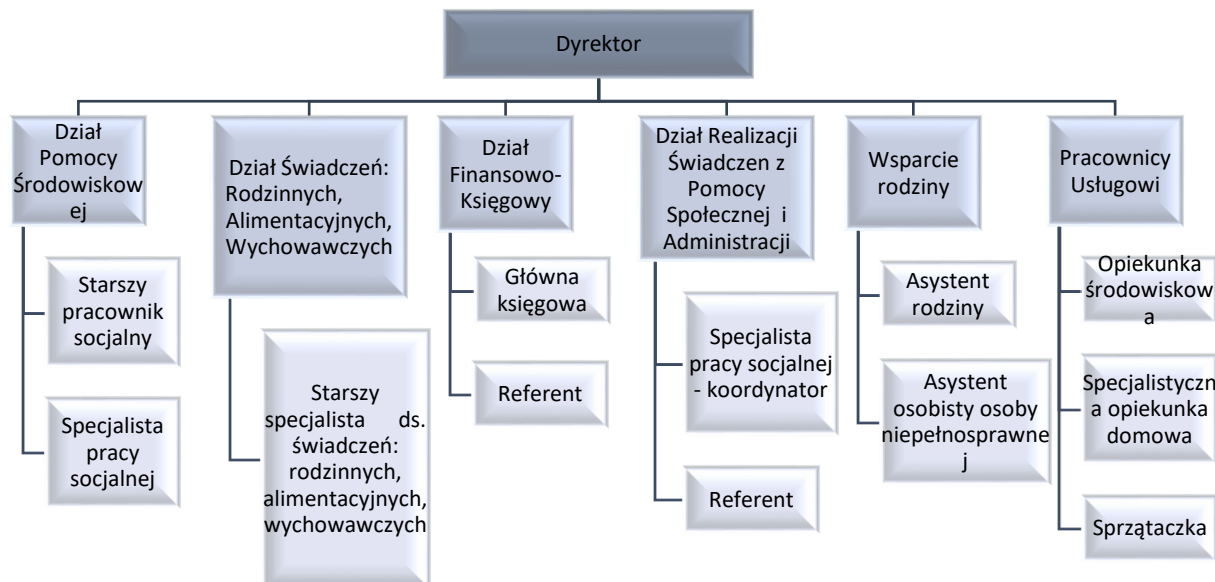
Dyrektor

Dział Pomocy Środowiskowej

Starszy pracownik socjalny

Specjalista pracy socjalnej

Dział Świadczeń: Rodzinnych, Alimentacyjnych, Wychowawczych

Starszy specjalista ds. świadczeń: rodzinnych, alimentacyjnych, wychowawczych

Dział Finansowo-Księgowy

Główna księgowa

Referent

Dział Realizacji Świadczen z Pomocy Społecznej i Administracji

Specjalista pracy socjalnej - koordynator

Referent

Wsparcie rodziny

Asystent rodziny

Asystent osobisty osoby niepełnosprawnej

Pracownicy Usługowi

Opiekunka środowiskowa

Specjalistyczna opiekunka domowa

Sprzątaczka